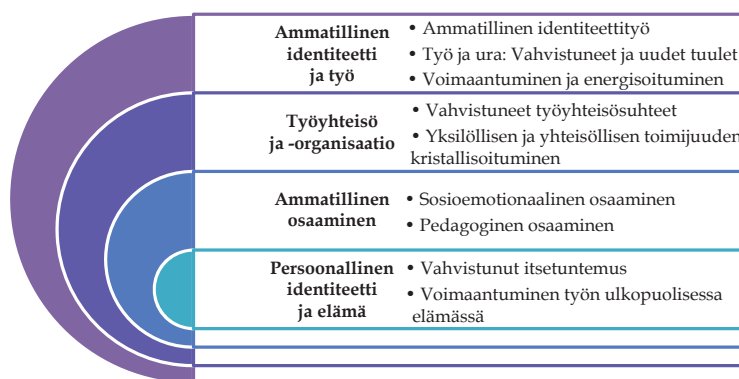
| | |
|---|---|
| **Ammatillinen identiteetti ja työ** | • Ammatillinen identiteettityö<br>• Työ ja ura: Vahvistuneet ja uudet tuulet<br>• Voimaantuminen ja energisoituminen |
| **Työyhteisö ja -organisaatio** | • Vahvistuneet työyhteisösuhteet<br>• Yksilöllisen ja yhteisöllisen toimijuuden kristallisoituminen |
| **Ammatillinen osaaminen** | • Sosioemotionaalinen osaaminen<br>• Pedagoginen osaaminen |
| **Persoonallinen identiteetti ja elämä** | • Vahvistunut itsetuntemus<br>• Voimaantuminen työn ulkopuolisessa elämässä |